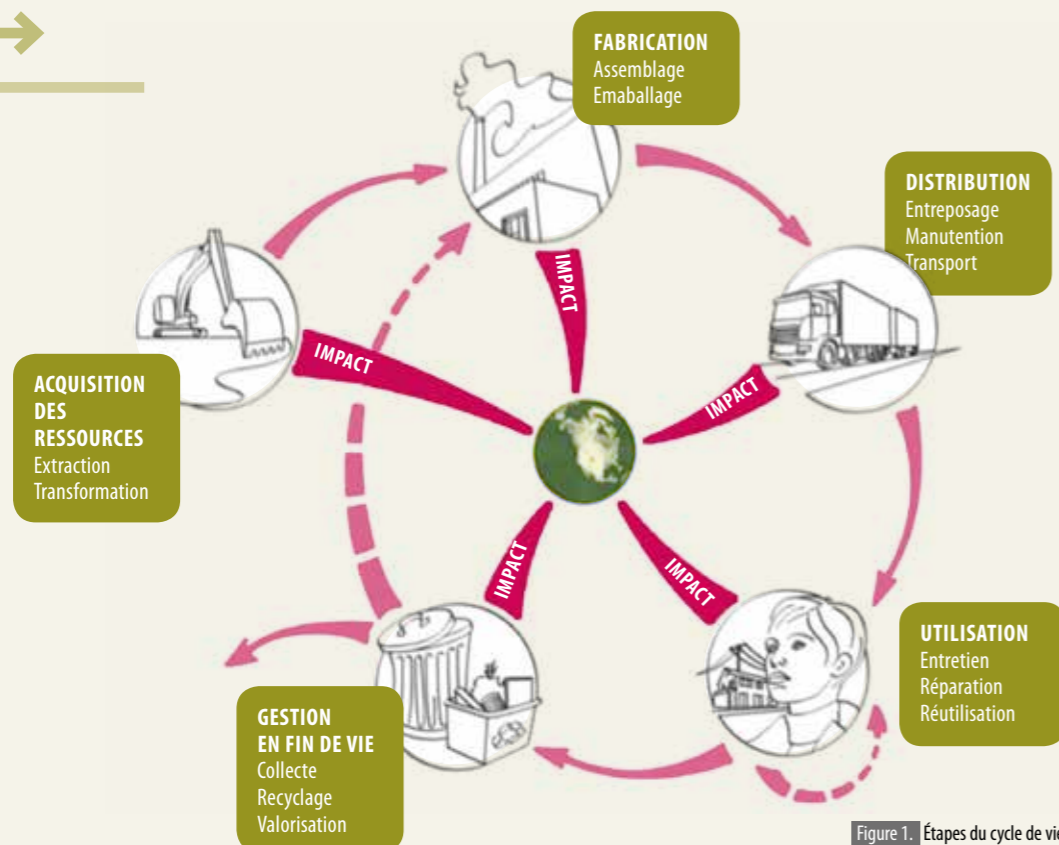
FABRICATION
Assemblage
Emaballage

DISTRIBUTION
Entreposage
Manutention
Transport

ACQUISITION DES RESSOURCES
Extraction
Transformation

IMPACT

IMPACT

IMPACT

IMPACT

IMPACT

UTILISATION
Entretien
Réparation
Réutilisation

GESTION EN FIN DE VIE
Collecte
Recyclage
Valorisation

Figure 1. Étapes du cycle de vi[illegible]